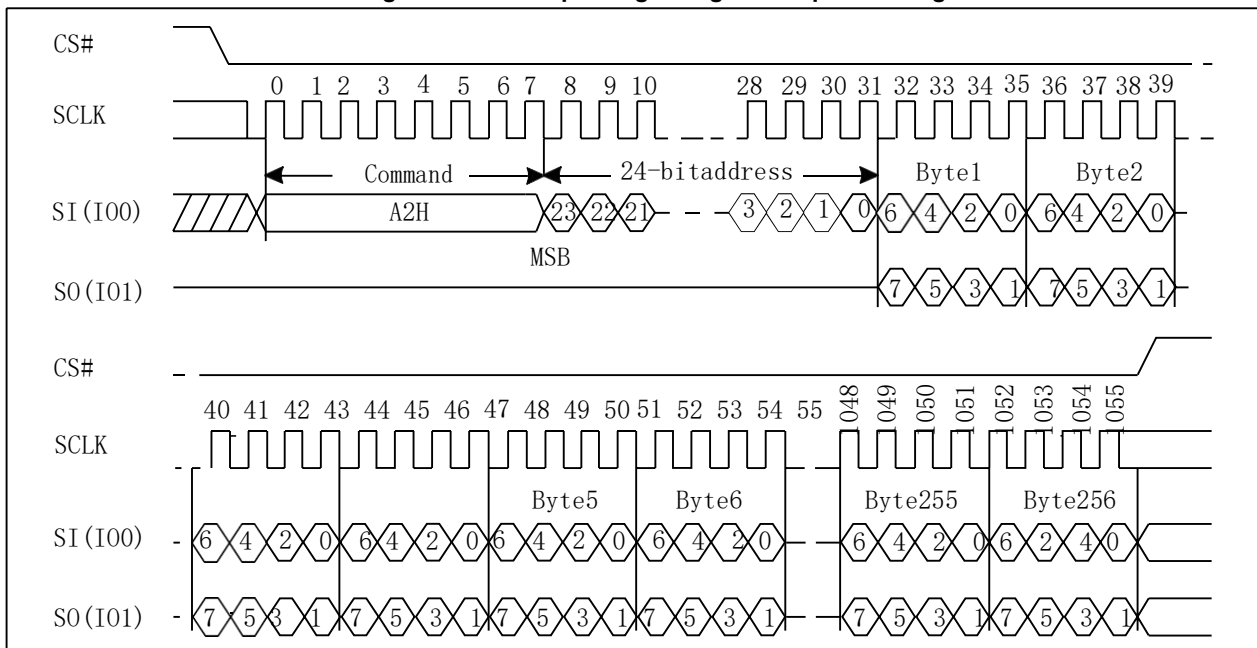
CS#

SCLK

0 1 2 3 4 5 6 7 8 9 10 28 29 30 31 32 33 34 35 36 37 38 39

Command

24-bitaddress

Byte1

Byte2

SI(IO0)

A2H

23 22 21 3 2 1 0 6 4 2 0 6 4 2 0

MSB

SO(IO1)

7 5 3 1 7 5 3 1

CS#

40 41 42 43 44 45 46 47 48 49 50 51 52 53 54 55 1048 1049 1050 1051 1052 1053 1054 1055

SCLK

Byte5

Byte6

Byte255

Byte256

SI(IO0)

6 4 2 0 6 4 2 0 6 4 2 0 6 4 2 0 6 4 2 0 6 2 4 0

SO(IO1)

7 5 3 1 7 5 3 1 7 5 3 1 7 5 3 1 7 5 3 1 7 5 3 1